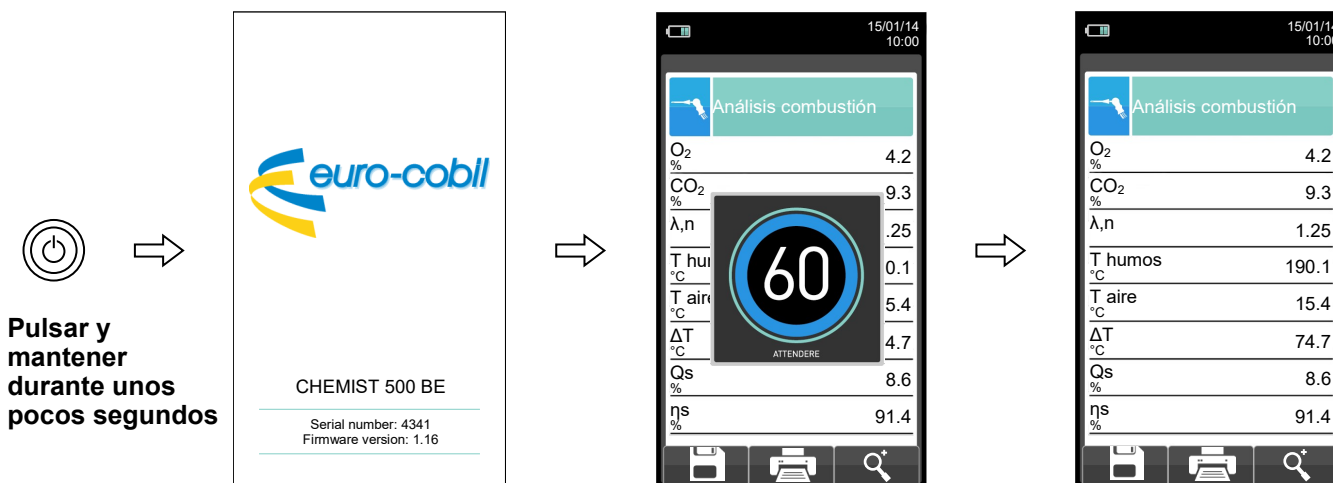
Pulsar y mantener durante unos pocos segundos

euro-cobil

CHEMIST 500 BE

Serial number: 4341
Firmware version: 1.16

15/01/14
10:00

Análisis combustión

| | |
|---|---|
| $O_2$ % | 4.2 |
| $CO_2$ % | 9.3 |
| λ,n | .25 |
| T hu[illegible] °C | 0.1 |
| T aire °C | 5.4 |
| ΔT °C | 4.7 |
| Qs % | 8.6 |
| ηs % | 91.4 |

60

ATTENDERE

15/01/1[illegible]
10:0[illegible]

Análisis combustión

| | |
|---|---|
| $O_2$ % | 4.2 |
| $CO_2$ % | 9.3 |
| λ,n | 1.25 |
| T humos °C | 190.1 |
| T aire °C | 15.4 |
| ΔT °C | 74.7 |
| Qs % | 8.6 |
| ηs % | 91.4 |